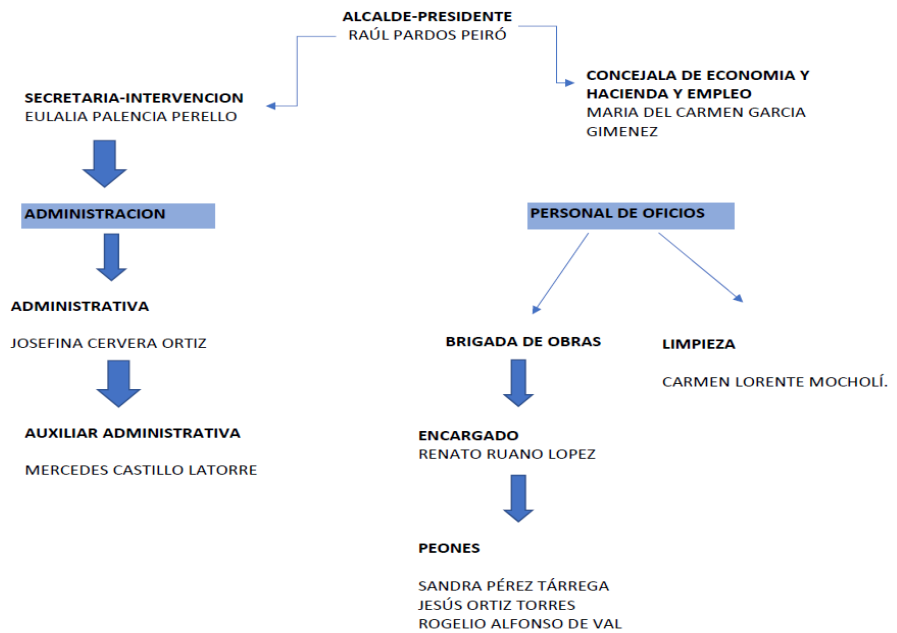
ALCALDE-PRESIDENTE
RAÚL PARDOS PEIRÓ

SECRETARIA-INTERVENCION
EULALIA PALENCIA PERELLO

CONCEJALA DE ECONOMIA Y HACIENDA Y EMPLEO
MARIA DEL CARMEN GARCIA GIMENEZ

ADMINISTRACION

ADMINISTRATIVA

JOSEFINA CERVERA ORTIZ

AUXILIAR ADMINISTRATIVA

MERCEDES CASTILLO LATORRE

PERSONAL DE OFICIOS

BRIGADA DE OBRAS

ENCARGADO
RENATO RUANO LOPEZ

PEONES

SANDRA PÉREZ TÁRREGA
JESÚS ORTIZ TORRES
ROGELIO ALFONSO DE VAL

LIMPIEZA

CARMEN LORENTE MOCHOLÍ.